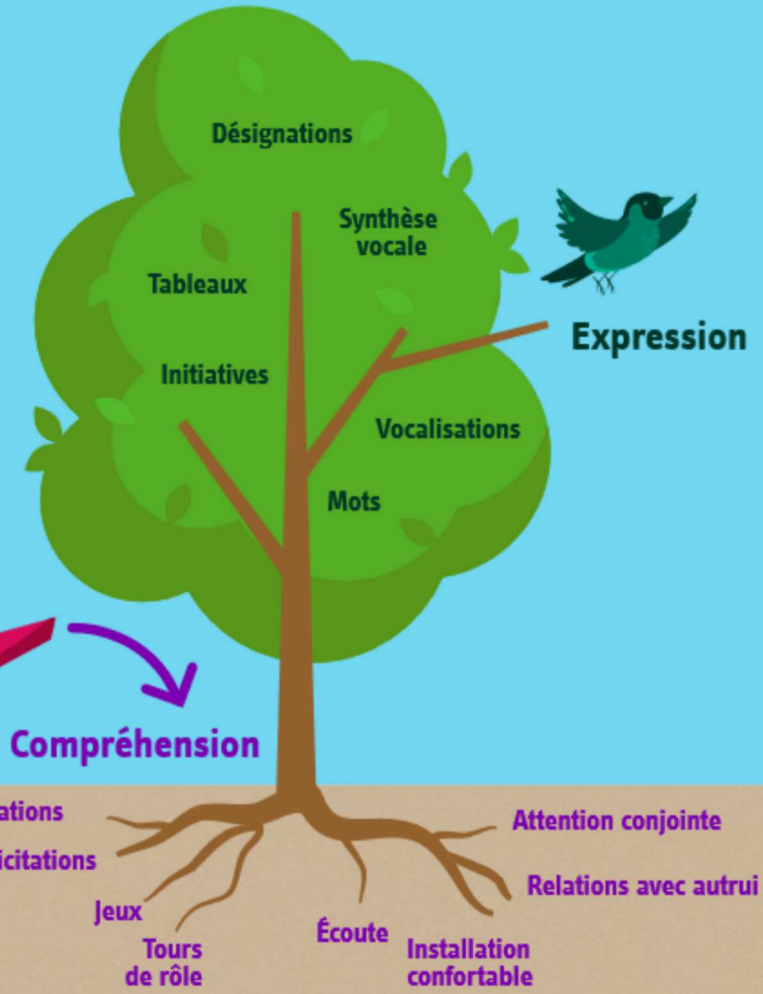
Désignations

Synthèse vocale

Tableaux

Expression

Initiatives

Vocalisations

Mots

Compréhension

ations

icitations

Attention conjointe

Relations avec autrui

Jeux

Tours de rôle

Écoute

Installation confortable